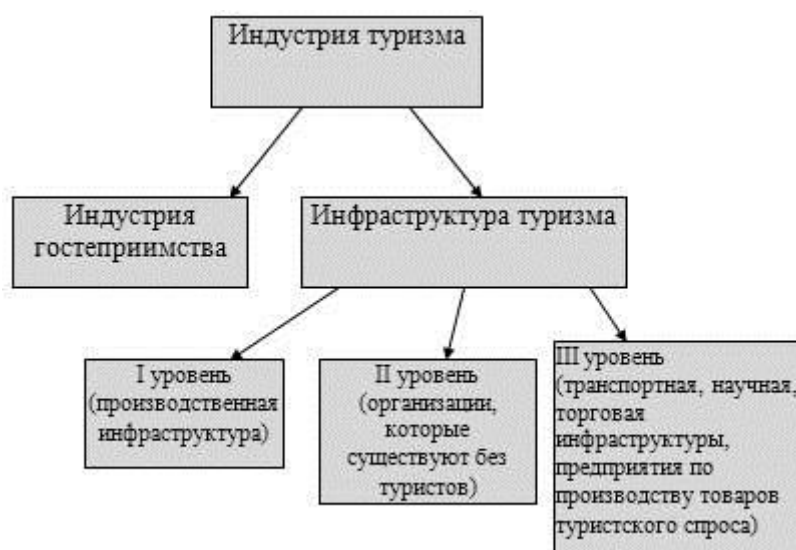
Индустрия туризма

Индустрия гостеприимства

Инфраструктура туризма

I уровень (производственная инфраструктура)

II уровень (организации, которые существуют без туристов)

III уровень (транспортная, научная, торговая инфраструктуры, предприятия по производству товаров туристского спроса)